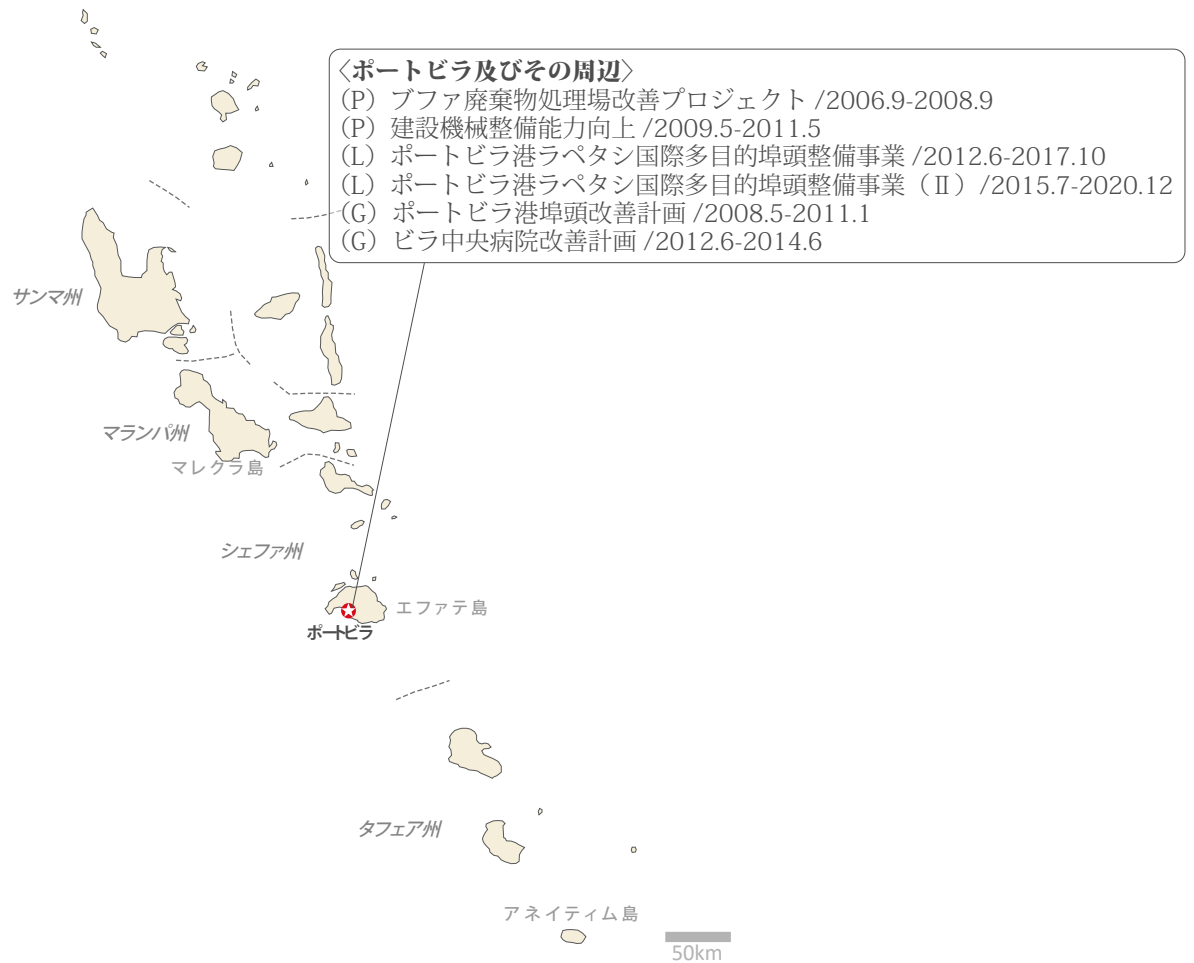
〈ポートビラ及びその周辺〉
(P) ブファ廃棄物処理場改善プロジェクト /2006.9-2008.9
(P) 建設機械整備能力向上 /2009.5-2011.5
(L) ポートビラ港ラペタシ国際多目的埠頭整備事業 /2012.6-2017.10
(L) ポートビラ港ラペタシ国際多目的埠頭整備事業（II）/2015.7-2020.12
(G) ポートビラ港埠頭改善計画 /2008.5-2011.1
(G) ビラ中央病院改善計画 /2012.6-2014.6

サンマ州
マランパ州
マレクラ島
シェファ州
エファテ島
ポートビラ
タフェア州
アネイティム島
50km